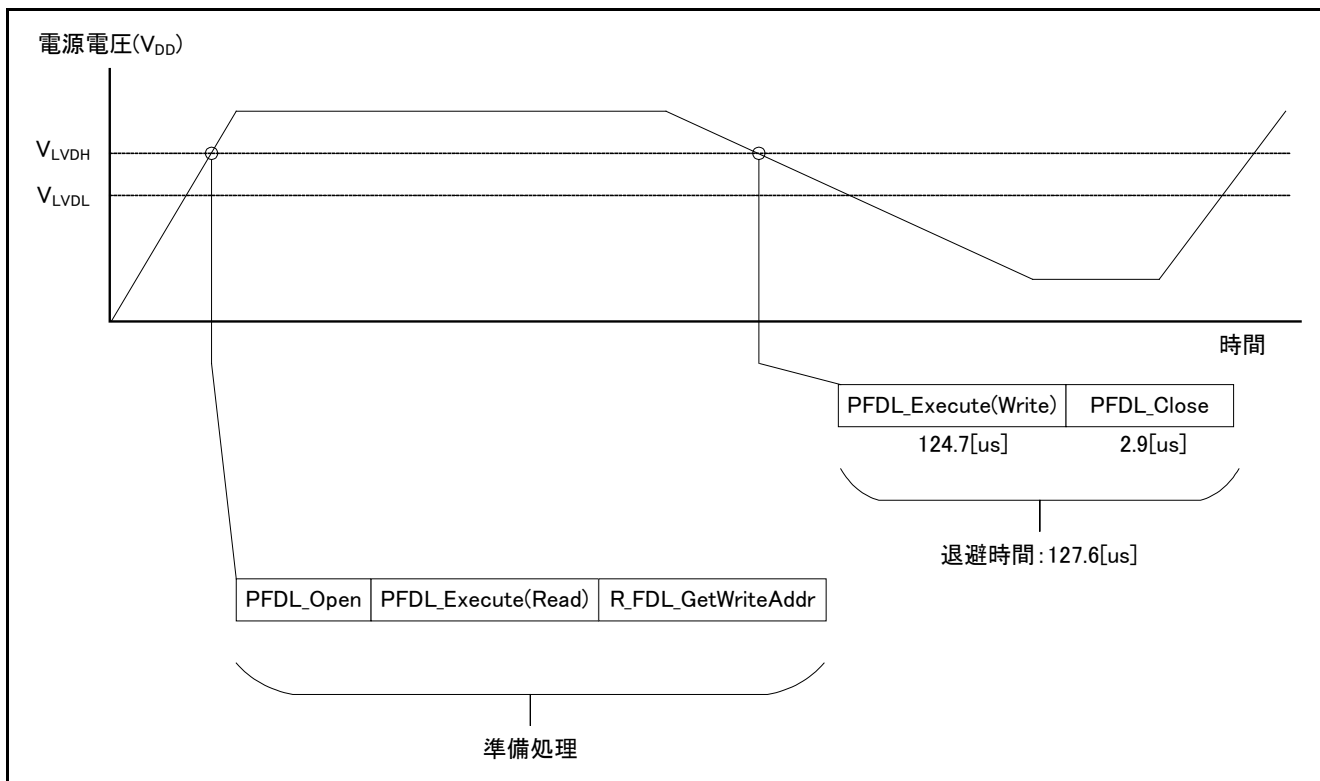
電源電圧($V_{DD}$)

$V_{LVDH}$

$V_{LVDL}$

時間

| PFDL_Execute(Write) | PFDL_Close |
|---|---|
| 124.7[us] | 2.9[us] |

退避時間:127.6[us]

| PFDL_Open | PFDL_Execute(Read) | R_FDL_GetWriteAddr |
|---|---|---|

準備処理